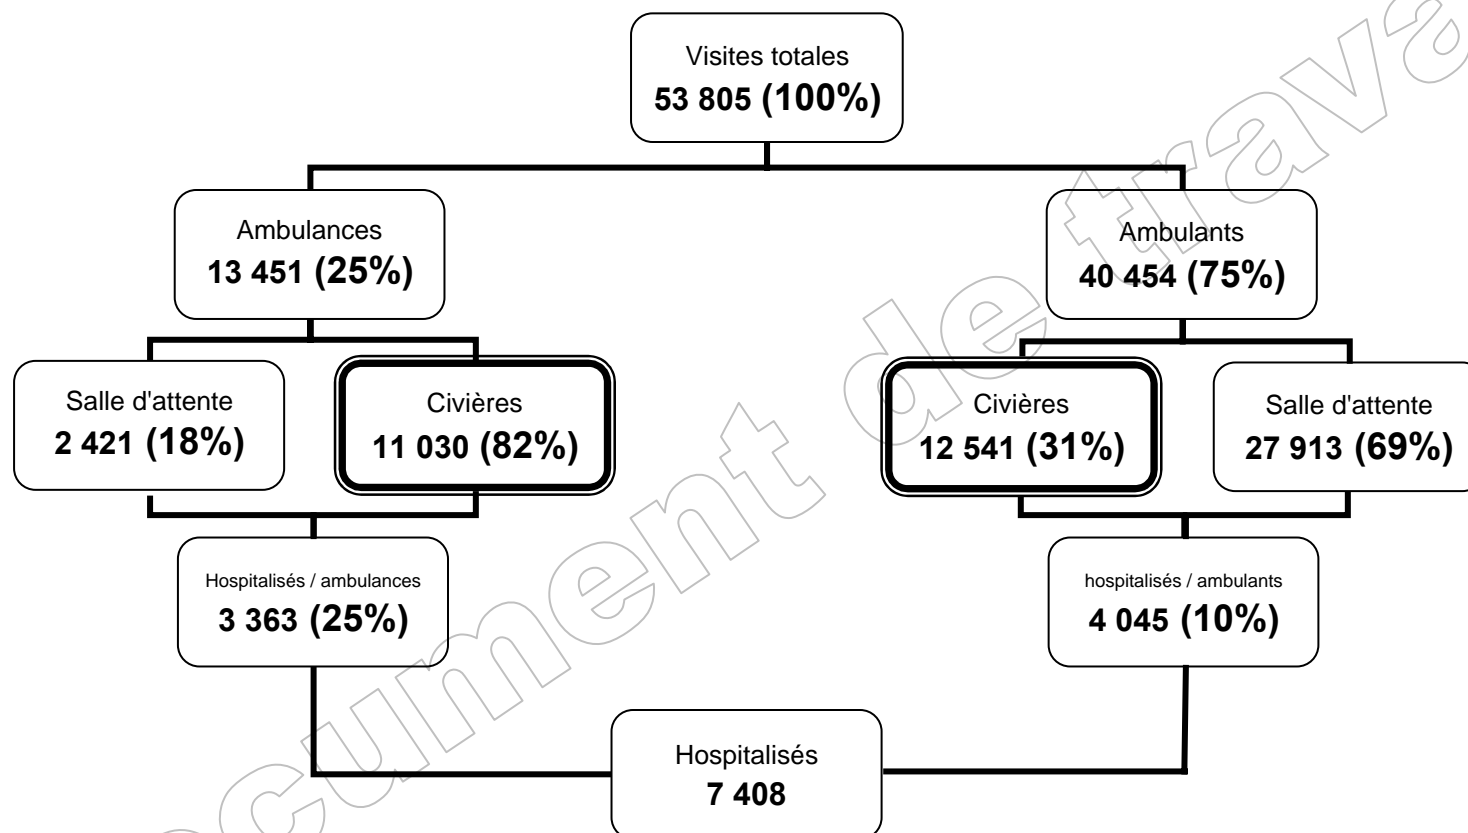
Visites totales
53 805 (100%)

Ambulances
13 451 (25%)

Ambulants
40 454 (75%)

Salle d'attente
2 421 (18%)

Civières
11 030 (82%)

Civières
12 541 (31%)

Salle d'attente
27 913 (69%)

Hospitalisés / ambulances
3 363 (25%)

hospitalisés / ambulants
4 045 (10%)

Hospitalisés
7 408

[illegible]cument de trava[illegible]